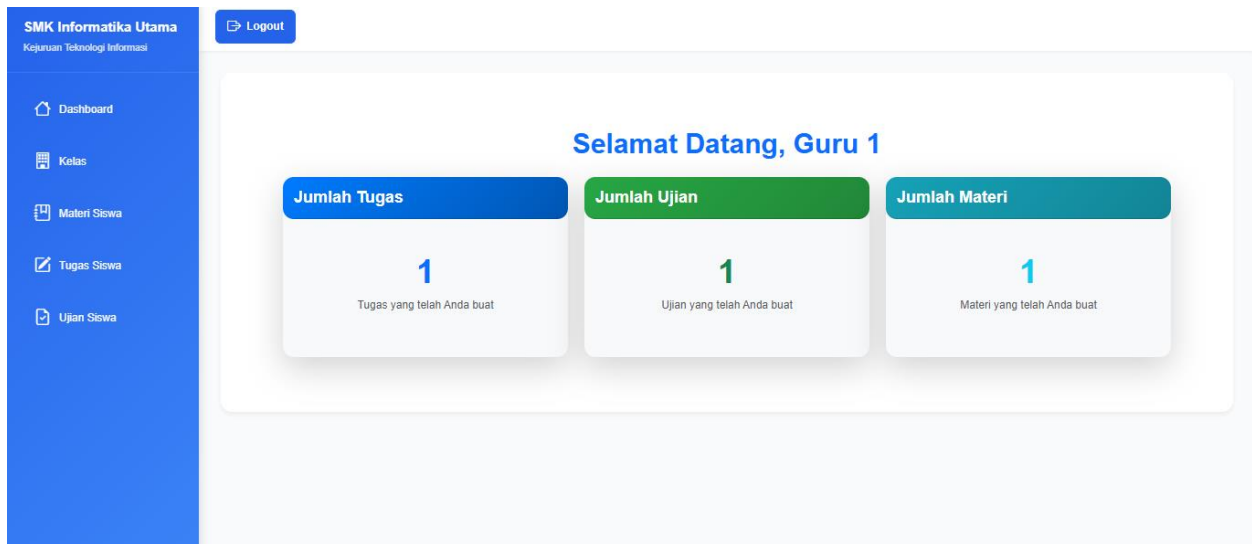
SMK Informatika Utama
Kejuruan Teknologi Informasi

Dashboard
Kelas
Materi Siswa
Tugas Siswa
Ujian Siswa

Logout

Selamat Datang, Guru 1

Jumlah Tugas
1
Tugas yang telah Anda buat

Jumlah Ujian
1
Ujian yang telah Anda buat

Jumlah Materi
1
Materi yang telah Anda buat